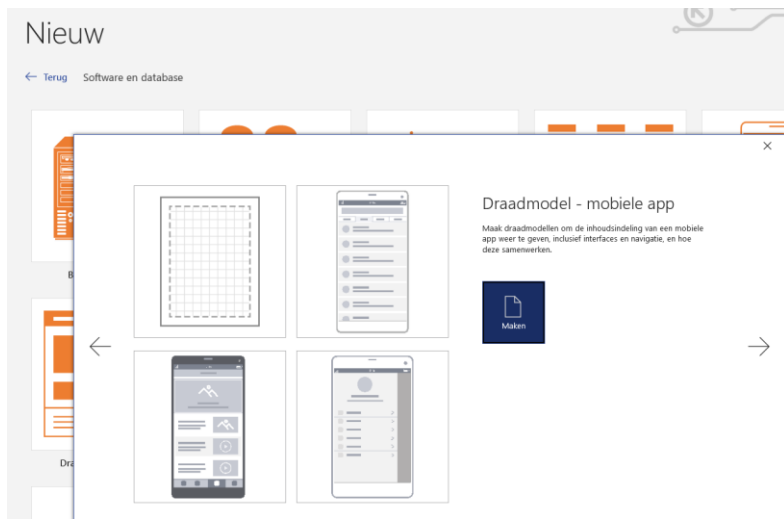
Nieuw

← Terug Software en database

B

Dra

×

Draadmodel - mobiele app

Maak draadmodellen om de inhoudsindeling van een mobiele app weer te geven, inclusief interfaces en navigatie, en hoe deze samenwerken.

Maken